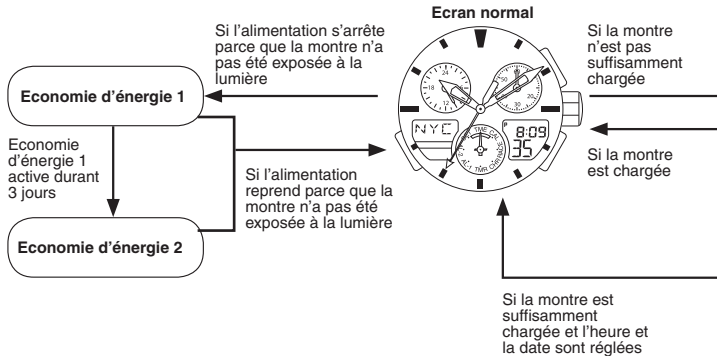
Ecran normal

Si l'alimentation s'arrête parce que la montre n'a pas été exposée à la lumière

Si la montre n'est pas suffisamment chargée

Economie d'énergie 1

Economie d'énergie 1 active durant 3 jours

Si l'alimentation reprend parce que la montre n'a pas été exposée à la lumière

NYC

8:09

35

Si la montre est chargée

Economie d'énergie 2

Si la montre est suffisamment chargée et l'heure et la date sont réglées